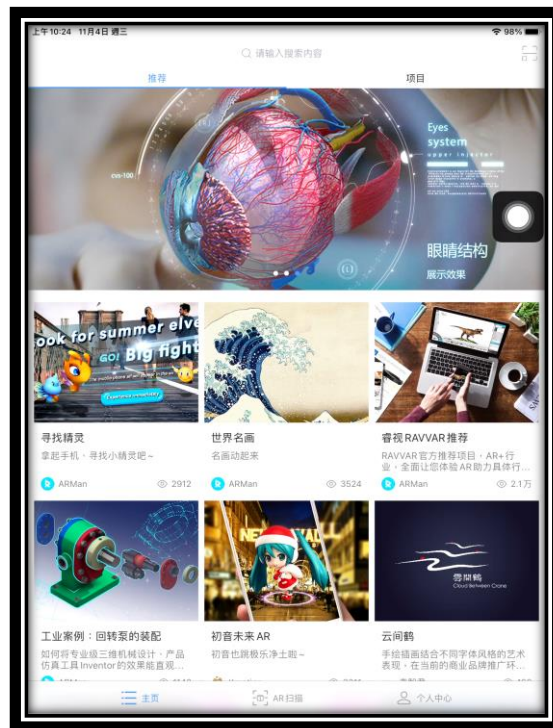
上午10:24 11月4日 週三

98%

请输入搜索内容

推荐

项目

Eyes system

cos-100

眼睛结构
展示效果

ook for summer elve
GO! Big fight

寻找精灵
拿起手机，寻找小精灵吧~
ARMan 2912

世界名画
名画动起来
ARMan 3524

睿视 RAVVAR 推荐
RAVVAR官方推荐项目，AR+行业，全面让您体验AR助力具体行...
ARMan 2.1万

工业案例：回转泵的装配
如何将专业级三维机械设计、产品仿真工具 Inventor 的效果能直观...

初音未来 AR
初音也跳极乐净土啦~

云间鹤
Cloud between Crane
手绘插画结合不同字体风格的艺术表现，在当前的商业品牌推广环...

主页
AR扫描
个人中心